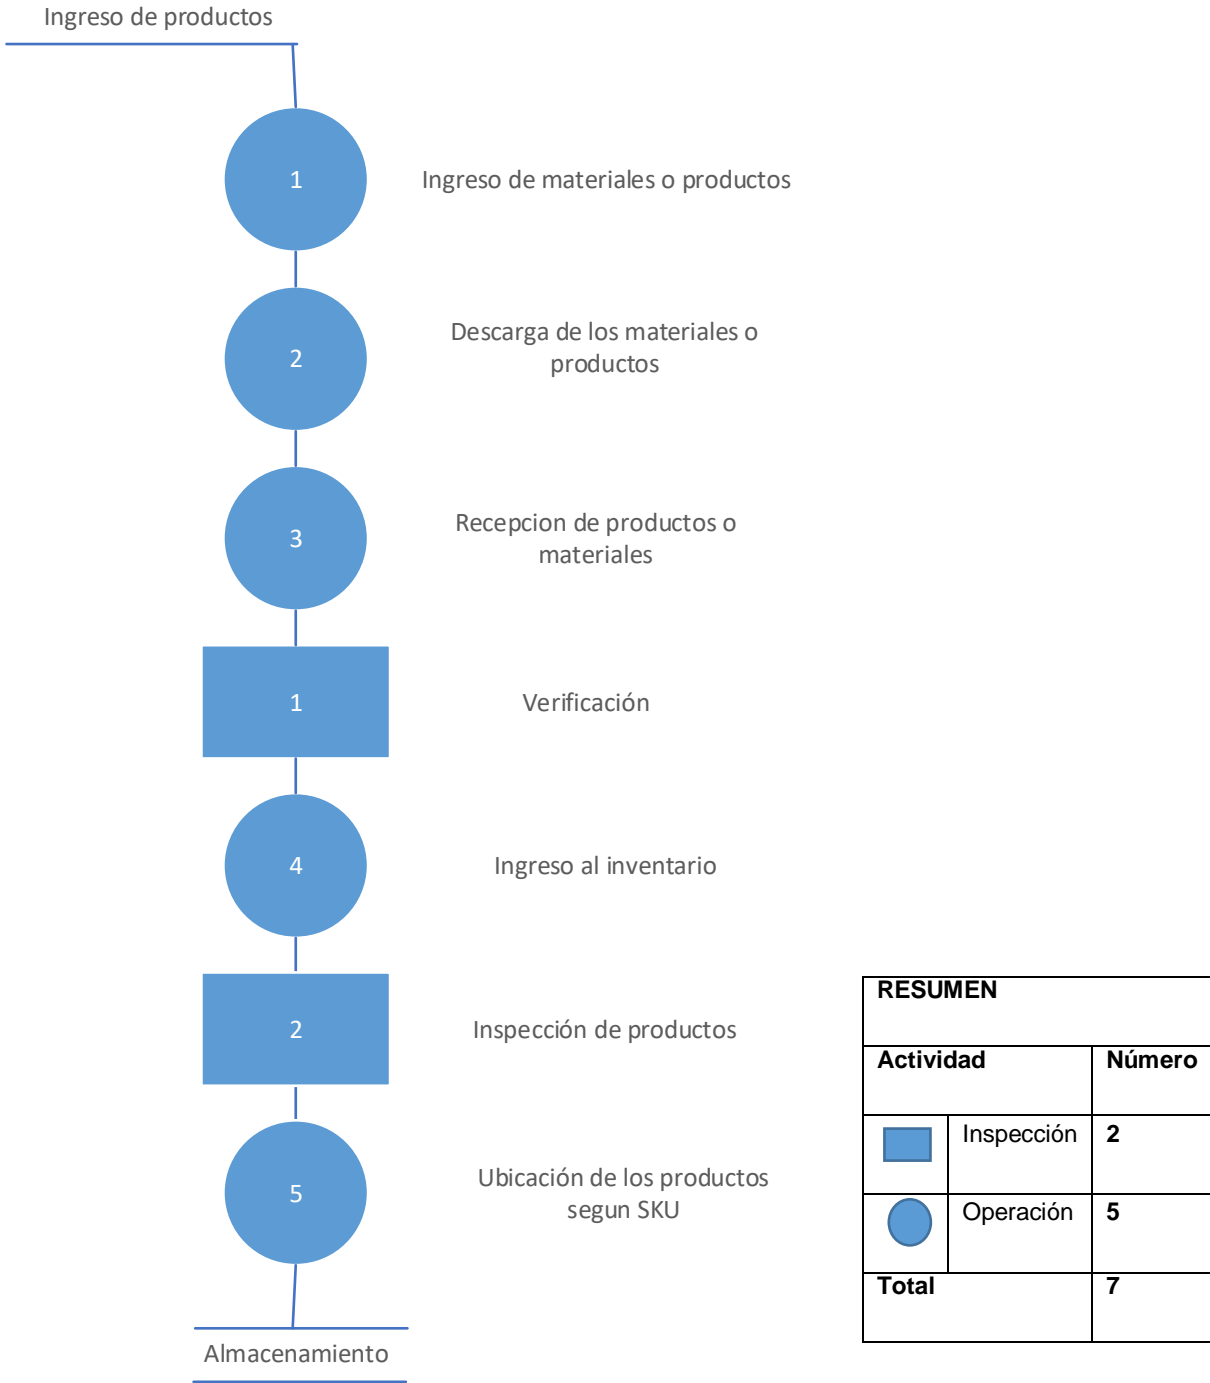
Ingreso de productos

1

Ingreso de materiales o productos

2

Descarga de los materiales o productos

3

Recepcion de productos o materiales

1

Verificación

4

Ingreso al inventario

2

Inspección de productos

5

Ubicación de los productos segun SKU

Almacenamiento

| RESUMEN | | |
|---|---|---|
| Actividad | | Número |
| | Inspección | 2 |
| | Operación | 5 |
| Total | | 7 |